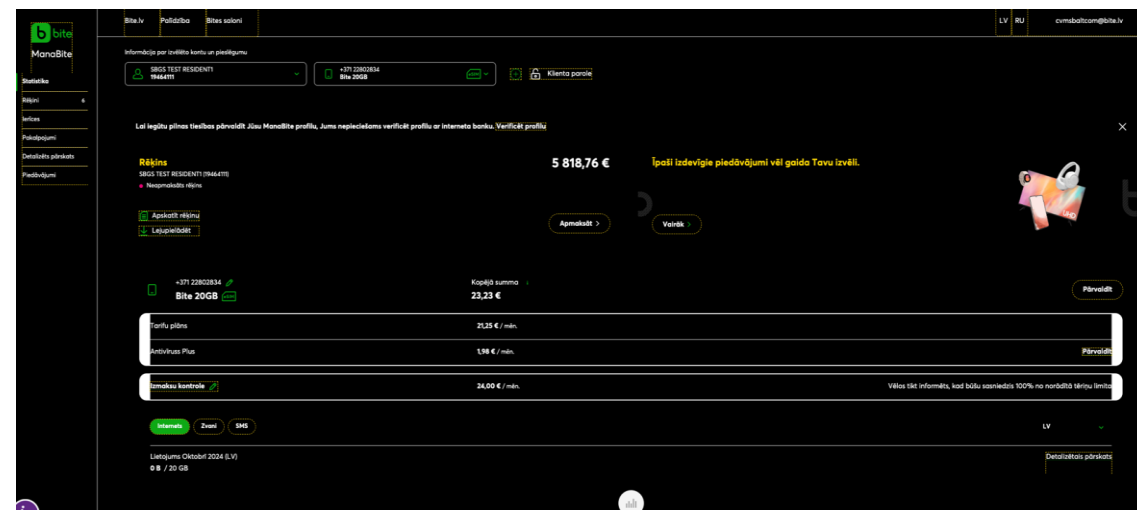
bite
ManaBite

Statistika
Rēķini 6
Ierīces
Pakalpojumi
Detalizēts pārskats
Piedāvājumi

Bite.lv Palīdzība Bites saloni

LV RU cvmsbaltcom@bite.lv

Informācija par izvēlēto kontu un pieslēgumu

SBGS TEST RESIDENT1
19464111

+371 22802834
Bite 20GB

Klienta parole

Lai iegūtu pilnas tiesības pārvaldīt Jūsu ManaBite profilu, Jums nepieciešams verificēt profilu ar interneta banku. Verificēt profilu

Rēķins
SBGS TEST RESIDENT1 (19464111)
Neapmaksāts rēķins

5 818,76 €

Apskatīt rēķinu
Lejupielādēt

Apmaksāt >

Īpaši izdevīgie piedāvājumi vēl gaida Tavu izvēli.

Vairāk >

+371 22802834
Bite 20GB

Kopējā summa
23,23 €

Pārvaldīt

| Tarifu plāns | 21,25 € / mēn. | |
|---|---|---|
| Antivīruss Plus | 1,98 € / mēn. | Pārvaldīt |

Izmaksu kontrole 24,00 € / mēn. Vēlos tikt informēts, kad būšu sasniedzis 100% no norādītā tēriņu limita

Internets Zvani SMS

LV

Lietojums Oktobrī 2024 (LV)
0 B / 20 GB

Detalizētais pārskats